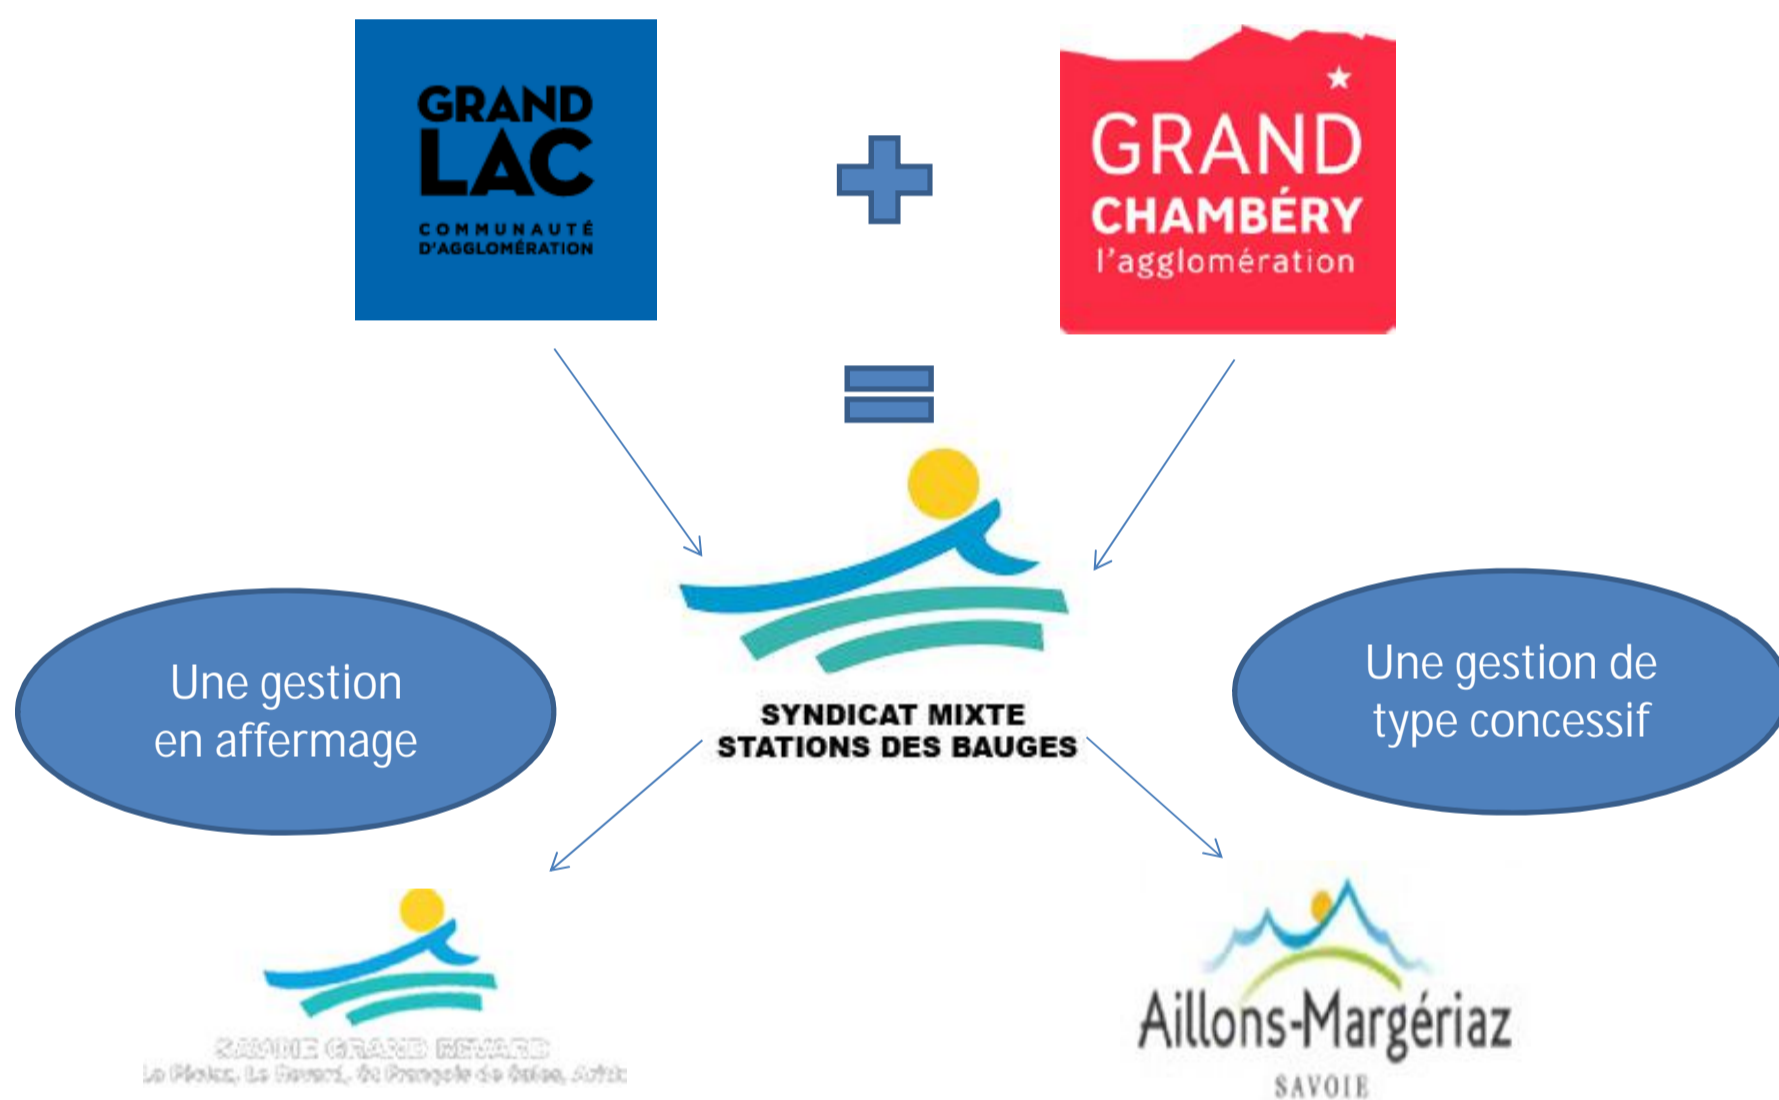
GRAND LAC
COMMUNAUTÉ D'AGGLOMÉRATION

GRAND CHAMBÉRY
l'agglomération

SYNDICAT MIXTE
STATIONS DES BAUGES

Une gestion en affermage

Une gestion de type concessif

SAVOIE GRAND REVARD
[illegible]

Aillons-Margériaz
SAVOIE